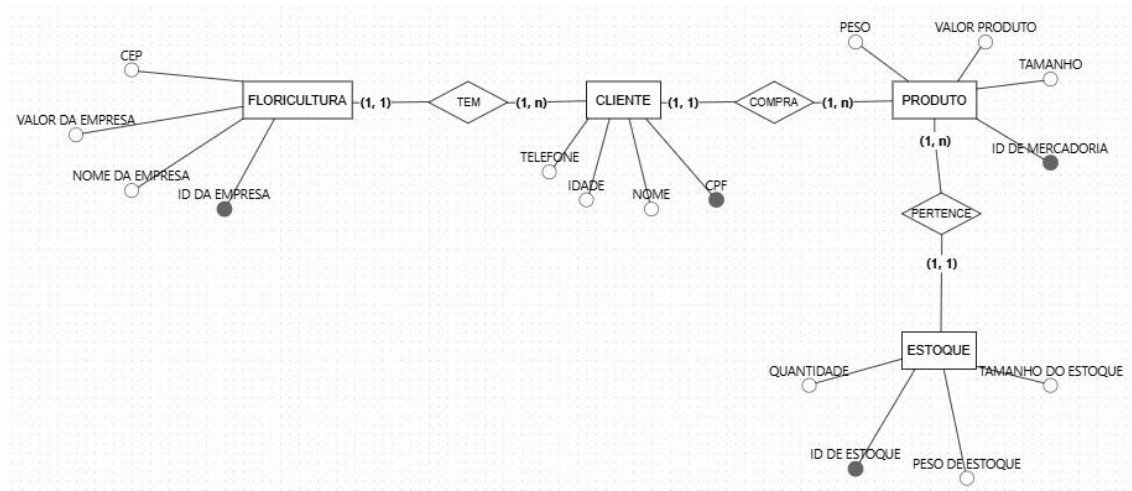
CEP
VALOR DA EMPRESA
NOME DA EMPRESA
ID DA EMPRESA
FLORICULTURA
(1, 1)
TEM
(1, n)
CLIENTE
TELEFONE
IDADE
NOME
CPF
(1, 1)
COMPRA
(1, n)
PESO
VALOR PRODUTO
TAMANHO
PRODUTO
ID DE MERCADORIA
(1, n)
PERTENCE
(1, 1)
ESTOQUE
QUANTIDADE
TAMANHO DO ESTOQUE
ID DE ESTOQUE
PESO DE ESTOQUE